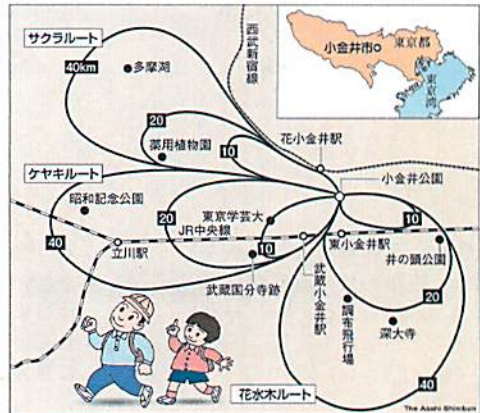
サクラルート
40km
多摩湖
西武新宿線
小金井市
東京都
東京湾
20
薬用植物園
10
花小金井駅
ケヤキルート
小金井公園
昭和記念公園
20
東京学芸大
JR中央線
10
40
立川駅
10
東小金井駅
井の頭公園
武蔵小金井駅
武蔵国分寺跡
調布飛行場
20
深大寺
40
花水木ルート
The Asahi Shimbun